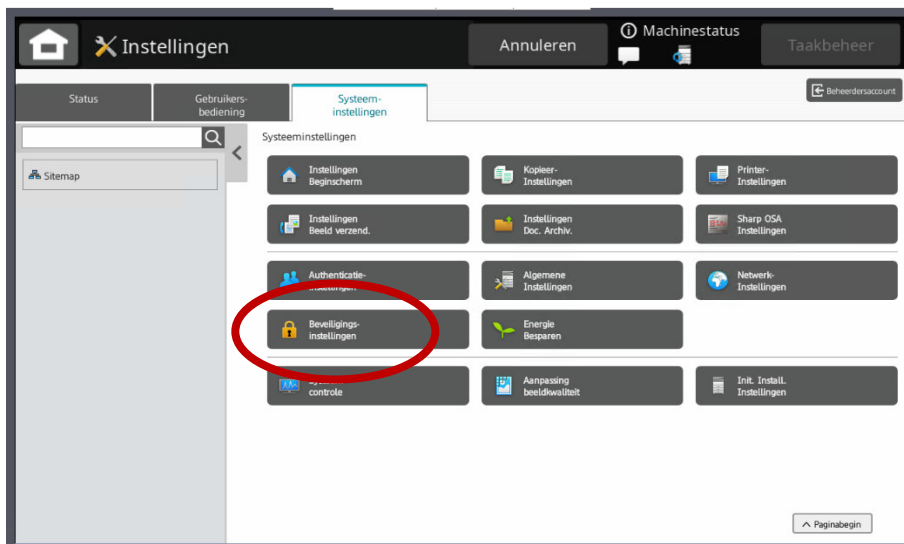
Instellingen

Annuleren

Machinestatus

Taakbeheer

Beheerdersaccount

Status

Gebruikersbediening

Systeeminstellingen

Sitemap

Systeeminstellingen

Instellingen Beginscherm

Kopieer-Instellingen

Printer-Instellingen

Instellingen Beeld verzend.

Instellingen Doc. Archiv.

Sharp OSA Instellingen

Authenticatie-instellingen

Algemene Instellingen

Netwerk-Instellingen

Beveiligings-instellingen

Energie Besparen

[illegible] controle

Aanpassing beeldkwaliteit

Init. Install. Instellingen

Paginabegin